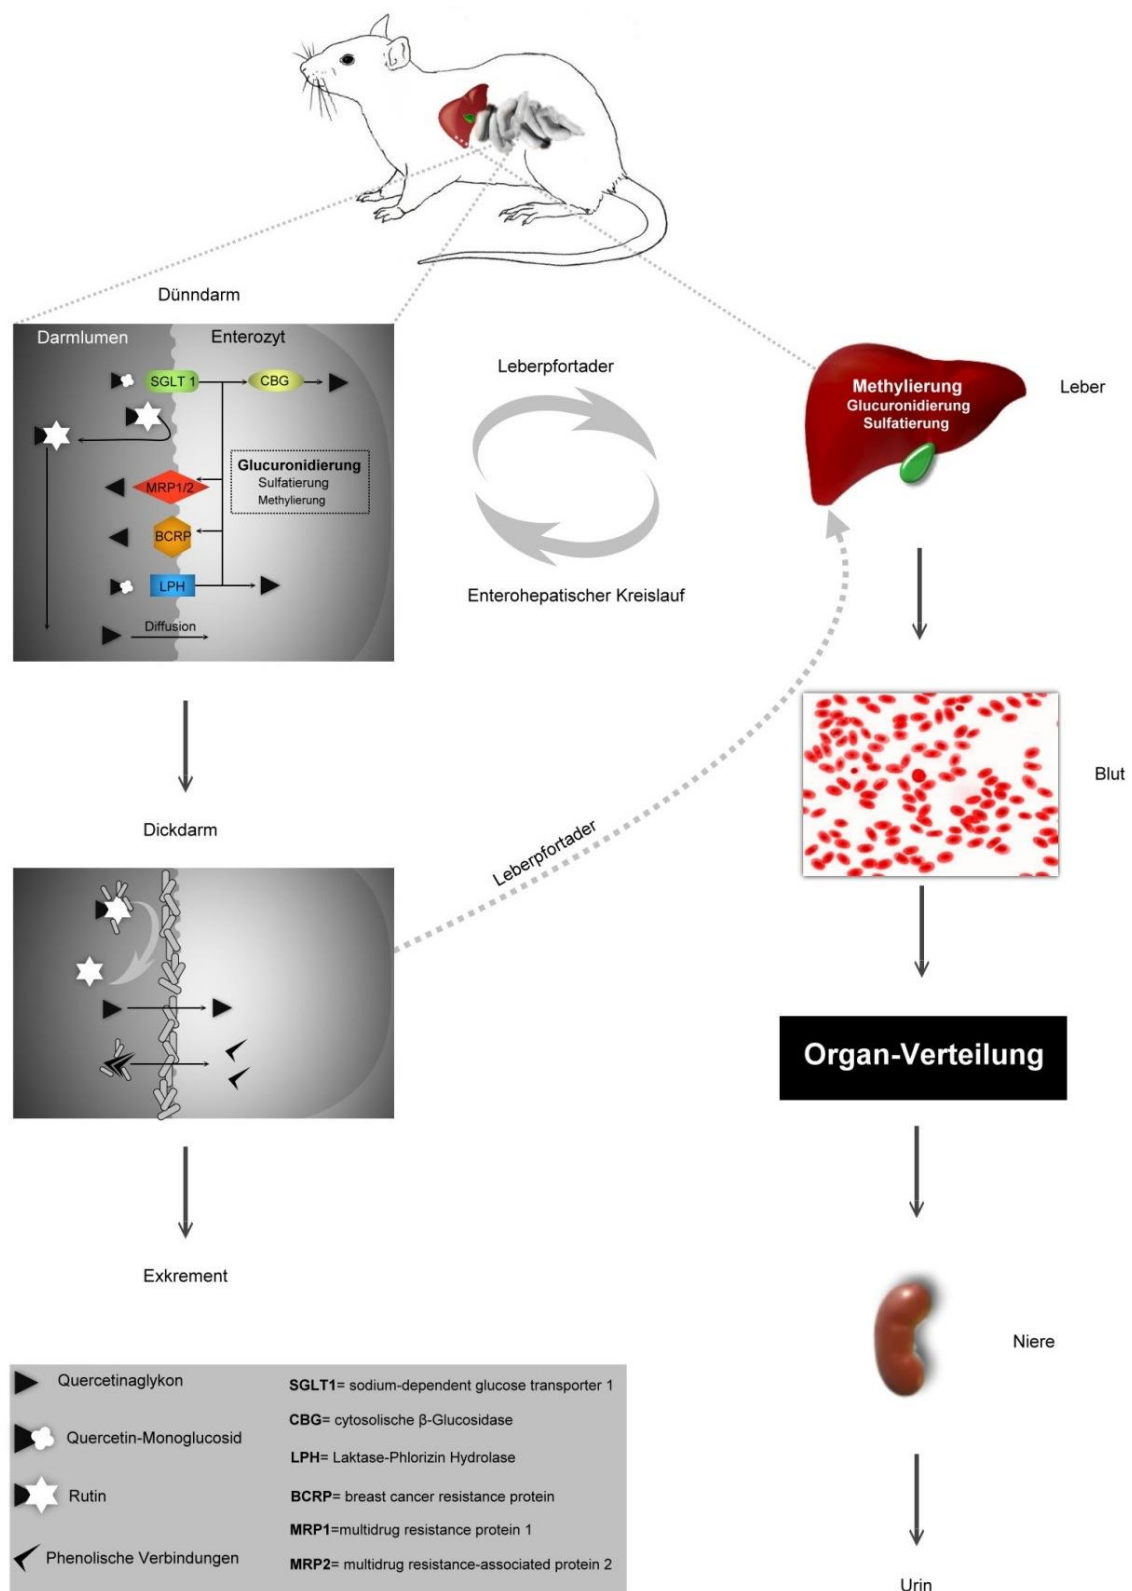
Dünndarm

Darmlumen

Enterozyt

SGLT 1

CBG

Glucuronidierung
Sulfatierung
Methylierung

MRP1/2

BCRP

LPH

Diffusion

Leberpfortader

Enterohepatischer Kreislauf

Methylierung
Glucuronidierung
Sulfatierung

Leber

Dickdarm

Leberpfortader

Blut

Organ-Verteilung

Exkrement

Niere

Urin

Quercetinaglykon

Quercetin-Monoglucosid

Rutin

Phenolische Verbindungen

**SGLT1**= sodium-dependent glucose transporter 1

**CBG**= cytosolische β-Glucosidase

**LPH**= Laktase-Phlorizin Hydrolase

**BCRP**= breast cancer resistance protein

**MRP1**=multidrug resistance protein 1

**MRP2**= multidrug resistance-associated protein 2